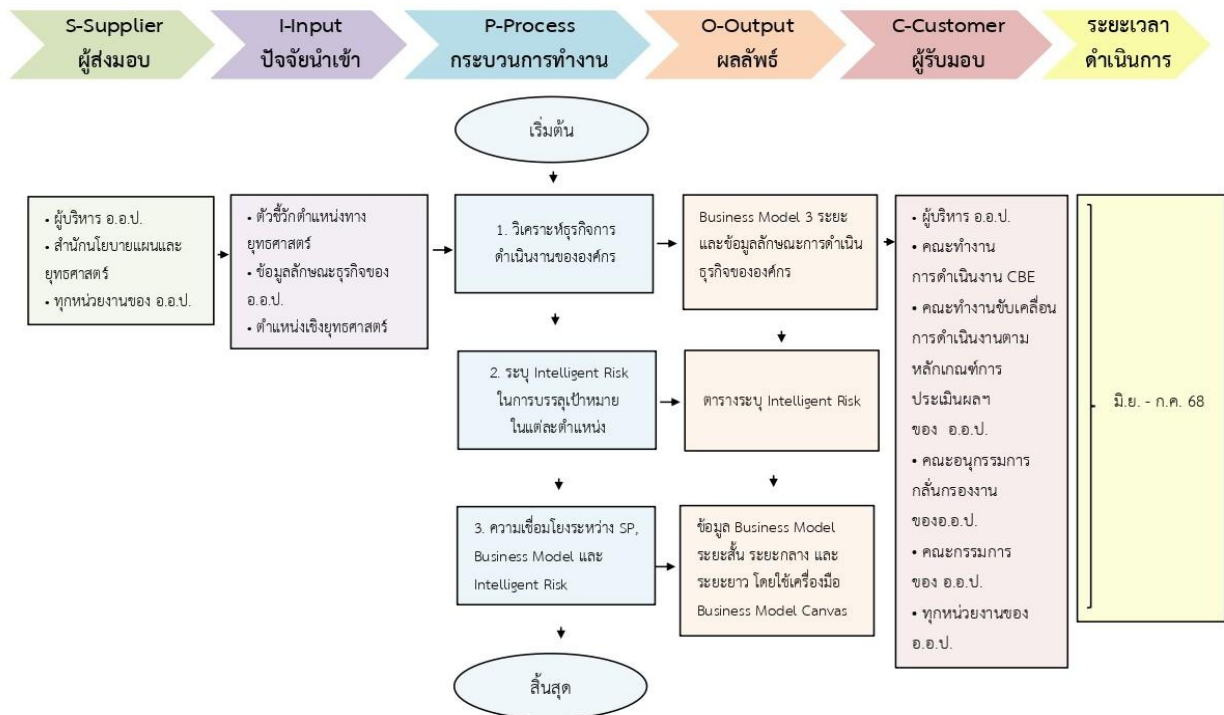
S-Supplier
ผู้ส่งมอบ

I-Input
ปัจจัยนำเข้า

P-Process
กระบวนการทำงาน

O-Output
ผลลัพธ์

C-Customer
ผู้รับมอบ

ระยะเวลา
ดำเนินการ

เริ่มต้น

• ผู้บริหาร อ.อ.ป.
• สำนักนโยบายแผนและยุทธศาสตร์
• ทุกหน่วยงานของ อ.อ.ป.

• ตัวชี้วัดตำแหน่งทางยุทธศาสตร์
• ข้อมูลลักษณะธุรกิจของ อ.อ.ป.
• ตำแหน่งเชิงยุทธศาสตร์

1. วิเคราะห์ธุรกิจการดำเนินงานขององค์กร

Business Model 3 ระยะ และข้อมูลลักษณะการดำเนินธุรกิจขององค์กร

2. ระบุ Intelligent Risk ในการบรรลุเป้าหมายในแต่ละตำแหน่ง

ตารางระบุ Intelligent Risk

3. ความเชื่อมโยงระหว่าง SP, Business Model และ Intelligent Risk

ข้อมูล Business Model ระยะสั้น ระยะกลาง และระยะยาว โดยใช้เครื่องมือ Business Model Canvas

สิ้นสุด

• ผู้บริหาร อ.อ.ป.
• คณะทำงานการดำเนินงาน CBE
• คณะทำงานขับเคลื่อนการดำเนินงานตามหลักเกณฑ์การประเมินผลฯ ของ อ.อ.ป.
• คณะอนุกรรมการกลั่นกรองงานของอ.อ.ป.
• คณะกรรมการของ อ.อ.ป.
• ทุกหน่วยงานของ อ.อ.ป.

มิ.ย. - ก.ค. 68